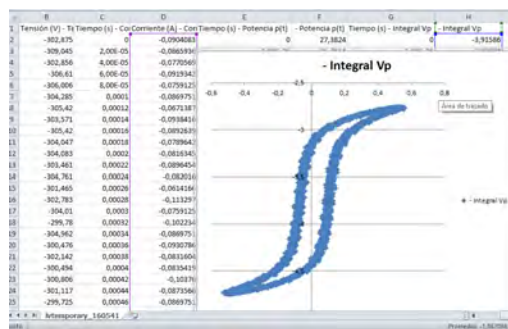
| | B | C | D | E | F | G | H |
|---|---|---|---|---|---|---|---|
| 1 | Tensión (V) - Te | Tiempo (s) - Co | Corriente (A) - Cor | Tiempo (s) - Potencia p(t) | - Potencia p(t) | Tiempo (s) - Integral Vp | Integral Vp |
| 2 | -302,875 | 0 | -0,0904063 | 0 | 27,3824 | 0 | -3,91586 |
| 3 | -309,045 | 2,00E-05 | -0,0865934 | | | | |
| 4 | -302,856 | 4,00E-05 | -0,0770565 | | | | |
| 5 | -306,61 | 6,00E-05 | -0,0919342 | | | | |
| 6 | -306,006 | 8,00E-05 | -0,0759125 | | | | |
| 7 | -304,285 | 0,0001 | -0,086975 | | | | |
| 8 | -305,42 | 0,00012 | -0,0671387 | | | | |
| 9 | -303,571 | 0,00014 | -0,0938416 | | | | |
| 10 | -305,42 | 0,00016 | -0,0892639 | | | | |
| 11 | -304,047 | 0,00018 | -0,078964 | | | | |
| 12 | -304,083 | 0,0002 | -0,0816345 | | | | |
| 13 | -301,461 | 0,00022 | -0,0896454 | | | | |
| 14 | -304,761 | 0,00024 | -0,082016 | | | | |
| 15 | -301,465 | 0,00026 | -0,0614166 | | | | |
| 16 | -302,783 | 0,00028 | -0,113297 | | | | |
| 17 | -304,01 | 0,0003 | -0,0759125 | | | | |
| 18 | -299,78 | 0,00032 | -0,102234 | | | | |
| 19 | -304,962 | 0,00034 | -0,086975 | | | | |
| 20 | -300,476 | 0,00036 | -0,0930786 | | | | |
| 21 | -302,142 | 0,00038 | -0,0831604 | | | | |
| 22 | -300,494 | 0,0004 | -0,0835419 | | | | |
| 23 | -300,806 | 0,00042 | -0,10376 | | | | |
| 24 | -301,117 | 0,00044 | -0,0873566 | | | | |
| 25 | -299,725 | 0,00046 | -0,086975 | | | | |

- Integral Vp

-0,6 -0,4 -0,2 0 0,2 0,4 0,6 0,8

2,5

-3

-3,5

-4

-4,5

-5

Área de trazado

- Integral Vp

Artesporary_160541

Listo

Promedio: -1,96709